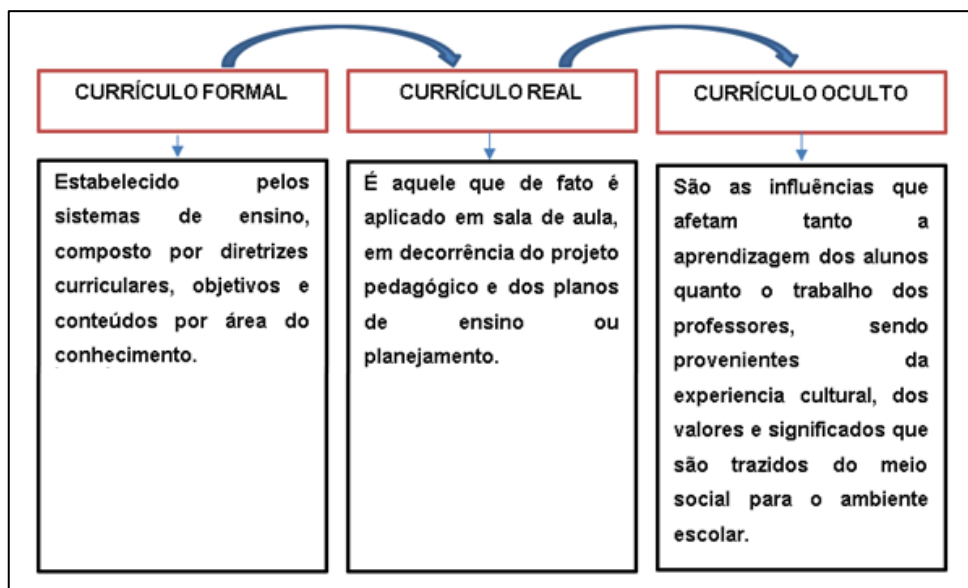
CURRÍCULO FORMAL

Estabelecido pelos sistemas de ensino, composto por diretrizes curriculares, objetivos e conteúdos por área do conhecimento.

CURRÍCULO REAL

É aquele que de fato é aplicado em sala de aula, em decorrência do projeto pedagógico e dos planos de ensino ou planejamento.

CURRÍCULO OCULTO

São as influências que afetam tanto a aprendizagem dos alunos quanto o trabalho dos professores, sendo provenientes da experiencia cultural, dos valores e significados que são trazidos do meio social para o ambiente escolar.